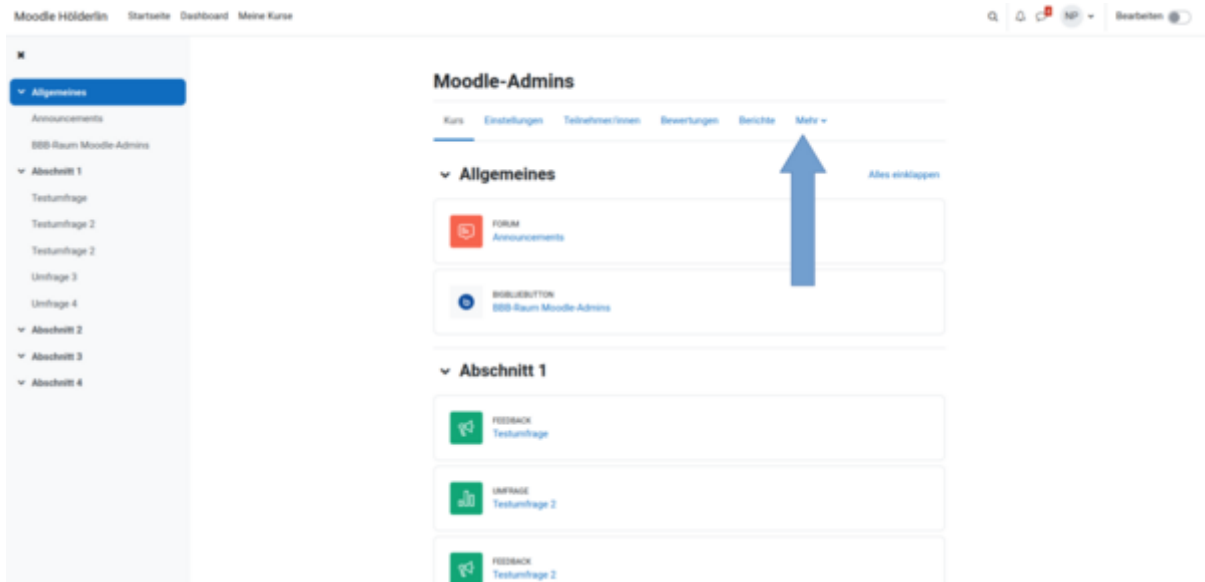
Moodle Hölderlin Startseite Dashboard Meine Kurse

NP Bearbeiten

Allgemeines
Announcements
BBB-Raum Moodle-Admins
Abschnitt 1
Testumfrage
Testumfrage 2
Testumfrage 2
Umfrage 3
Umfrage 4
Abschnitt 2
Abschnitt 3
Abschnitt 4

Moodle-Admins

Kurs Einstellungen Teilnehmer/innen Bewertungen Berichte Mehr

Allgemeines

Alles einklappen

FORUM
Announcements

BIGBLUEBUTTON
BBB-Raum Moodle-Admins

Abschnitt 1

FEEDBACK
Testumfrage

UMFRAGE
Testumfrage 2

FEEDBACK
Testumfrage 2